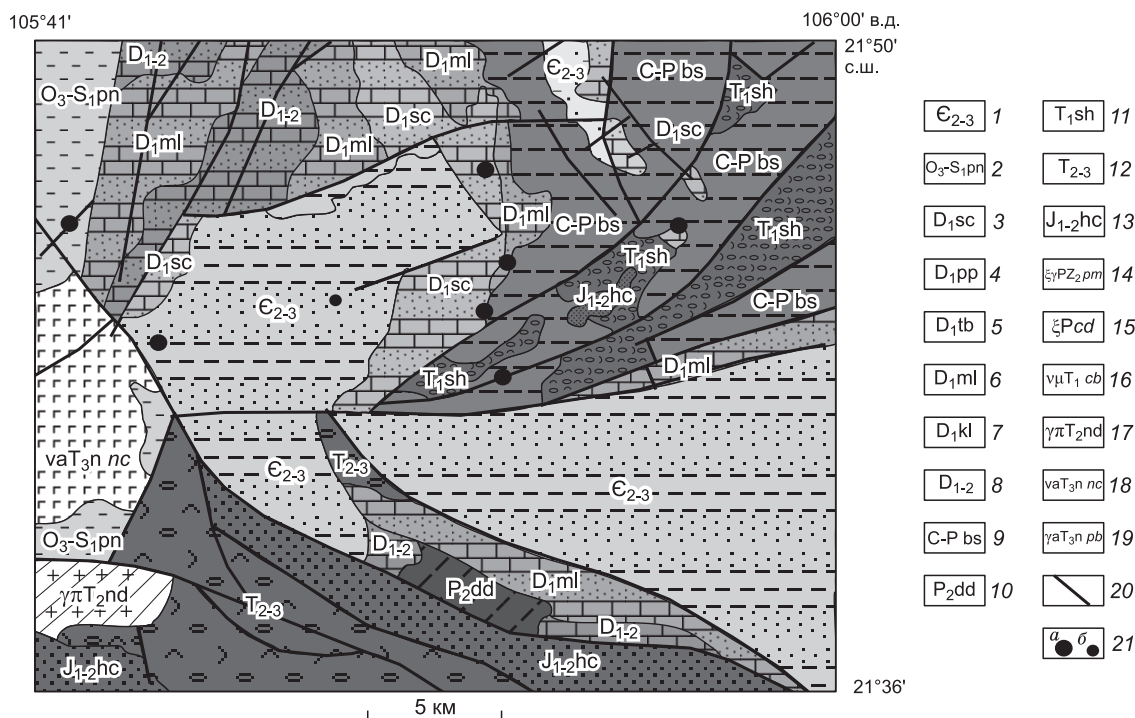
105°41'

106°00' в.д.

21°50' с.ш.

$D_{1-2}$

$D_1ml$

$Є_{2-3}$

C-P bs

$O_3$-$S_1pn$

$D_{1-2}$

$D_1sc$

$T_1sh$

$D_1ml$

$D_1ml$

$D_1sc$

C-P bs

$D_1ml$

C-P bs

$T_1sh$

$D_1sc$

$T_1sh$

$Є_{2-3}$

$D_1sc$

$J_{1-2}hc$

C-P bs

$T_1sh$

$D_1ml$

va$T_3$n *nc*

$Є_{2-3}$

$T_{2-3}$

$Є_{2-3}$

$O_3$-$S_1pn$

$D_{1-2}$

$D_1ml$

$\gamma\pi T_2nd$

$P_2dd$

$T_{2-3}$

$D_{1-2}$

$J_{1-2}hc$

$J_{1-2}hc$

21°36'

5 км

$Є_{2-3}$ *1*

$O_3$-$S_1pn$ *2*

$D_1sc$ *3*

$D_1pp$ *4*

$D_1tb$ *5*

$D_1ml$ *6*

$D_1kl$ *7*

$D_{1-2}$ *8*

C-P bs *9*

$P_2dd$ *10*

$T_1sh$ *11*

$T_{2-3}$ *12*

$J_{1-2}hc$ *13*

$\xi\gamma PZ_2$ *pm* *14*

$\xi P$*cd* *15*

$\nu\mu T_1$ *cb* *16*

$\gamma\pi T_2nd$ *17*

va$T_3$n *nc* *18*

$\gamma$a$T_3$n *pb* *19*

*20*

*а* *б* *21*